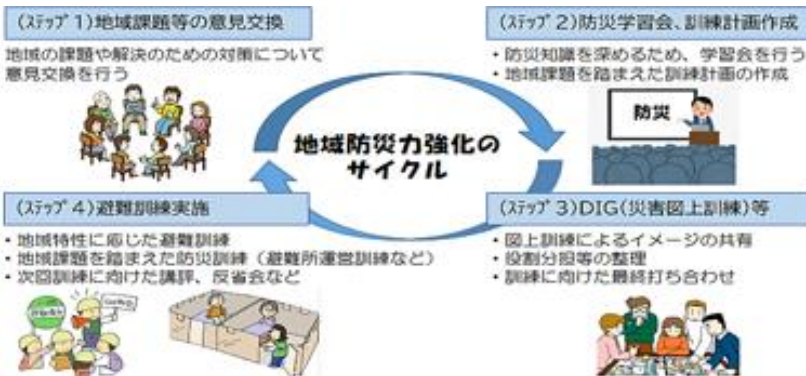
(ｽﾃｯﾌﾟ1)地域課題等の意見交換

地域の課題や解決のための対策について意見交換を行う

(ｽﾃｯﾌﾟ2)防災学習会、訓練計画作成

・防災知識を深めるため、学習会を行う
・地域課題を踏まえた訓練計画の作成

防災

地域防災力強化のサイクル

(ｽﾃｯﾌﾟ4)避難訓練実施

・地域特性に応じた避難訓練
・地域課題を踏まえた防災訓練（避難所運営訓練など）
・次回訓練に向けた講評、反省会など

(ｽﾃｯﾌﾟ3)DIG(災害図上訓練)等

・図上訓練によるイメージの共有
・役割分担等の整理
・訓練に向けた最終打ち合わせ